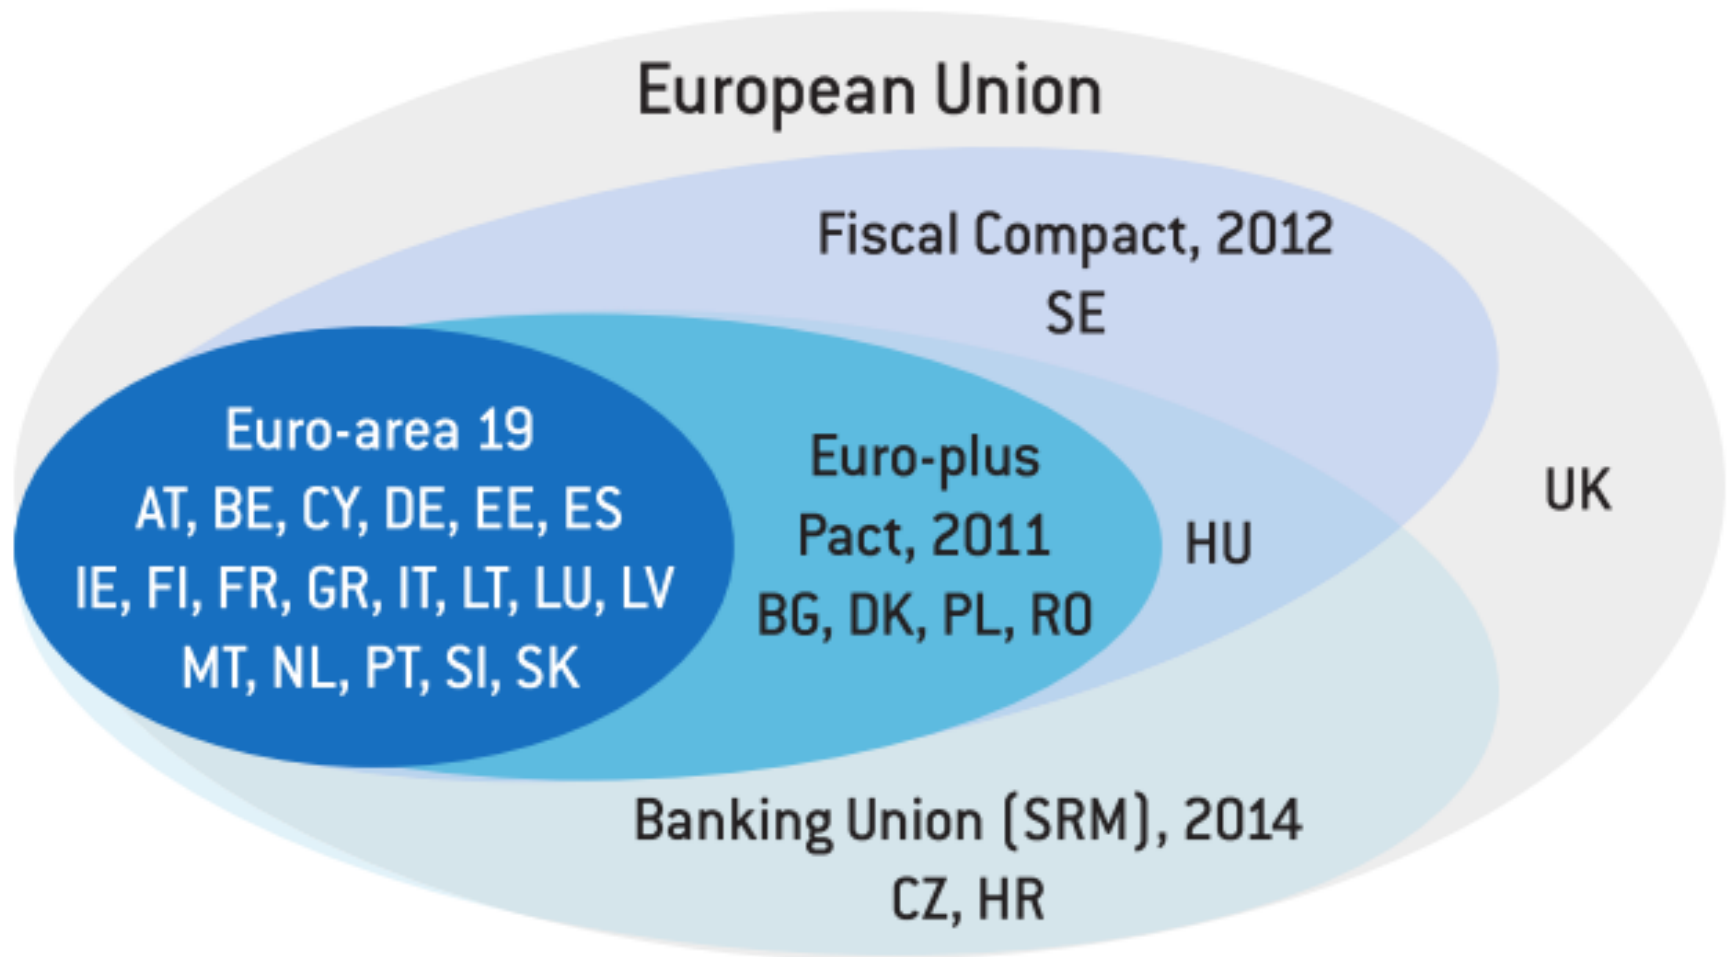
European Union

Fiscal Compact, 2012
SE

Euro-area 19
AT, BE, CY, DE, EE, ES
IE, FI, FR, GR, IT, LT, LU, LV
MT, NL, PT, SI, SK

Euro-plus
Pact, 2011
BG, DK, PL, RO

HU

UK

Banking Union (SRM), 2014
CZ, HR